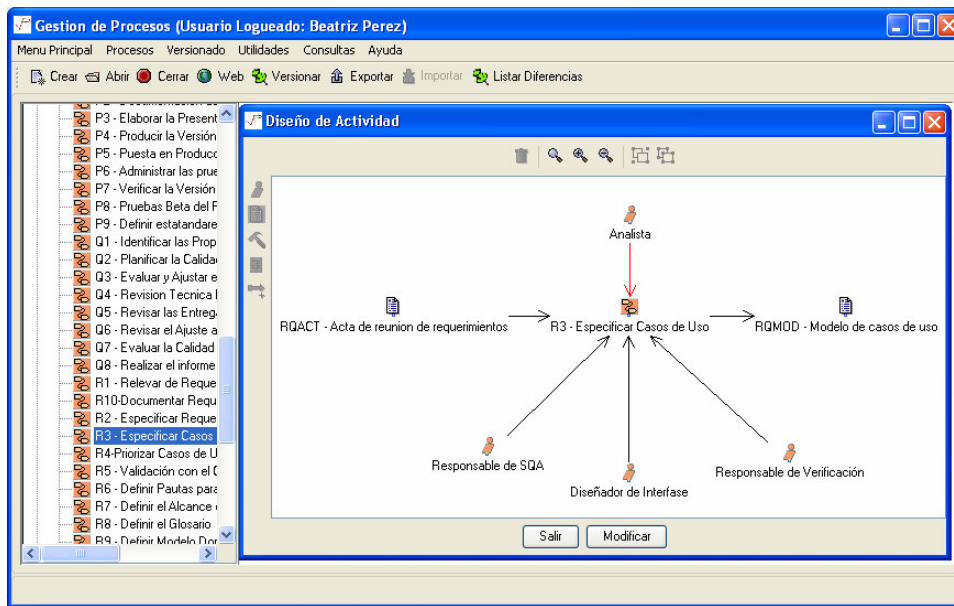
Gestion de Procesos (Usuario Logueado: Beatriz Perez)

Menu Principal Procesos Versionado Utilidades Consultas Ayuda

Crear Abrir Cerrar Web Versionar Exportar Importar Listar Diferencias

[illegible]
P3 - Elaborar la Present
P4 - Producir la Versión
P5 - Puesta en Produc
P6 - Administrar las prue
P7 - Verificar la Versión
P8 - Pruebas Beta del F
P9 - Definir estatandare
Q1 - Identificar las Prop
Q2 - Planificar la Calida
Q3 - Evaluar y Ajustar e
Q4 - Revision Tecnica I
Q5 - Revisar las Entreg
Q6 - Revisar el Ajuste a
Q7 - Evaluar la Calidad
Q8 - Realizar el informe
R1 - Relevar de Reque
R10-Documentar Requ
R2 - Especificar Reque
R3 - Especificar Casos
R4-Priorizar Casos de U
R5 - Validación con el C
R6 - Definir Pautas para
R7 - Definir el Alcance
R8 - Definir el Glosario
R9 - Definir Modelo Dor

Diseño de Actividad

Analista

RQACT - Acta de reunion de requerimientos

R3 - Especificar Casos de Uso

RQMOD - Modelo de casos de uso

Responsable de SQA

Diseñador de Interfase

Responsable de Verificación

Salir Modificar